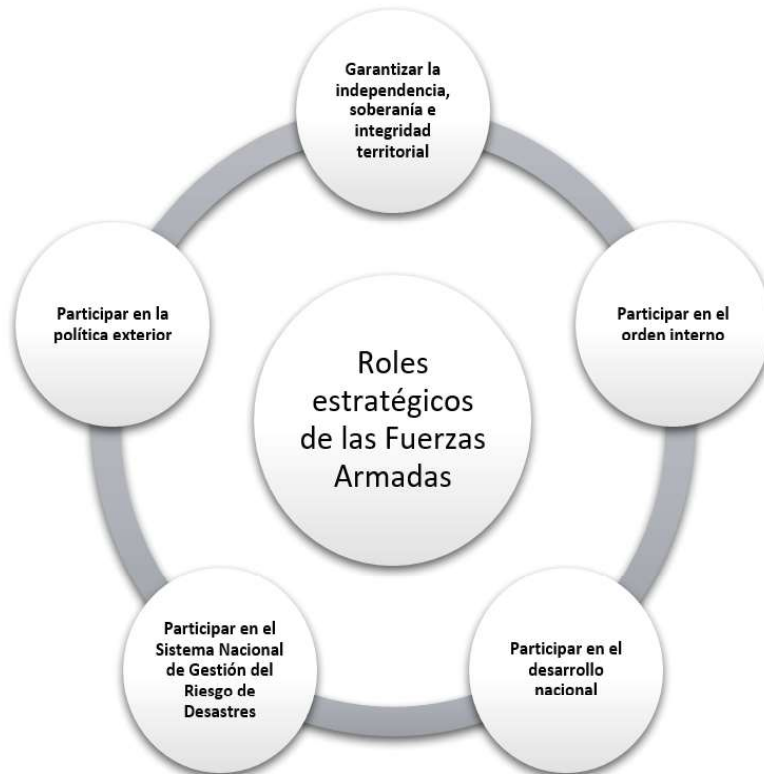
Garantizar la independencia, soberanía e integridad territorial

Participar en la política exterior

Roles estratégicos de las Fuerzas Armadas

Participar en el orden interno

Participar en el Sistema Nacional de Gestión del Riesgo de Desastres

Participar en el desarrollo nacional